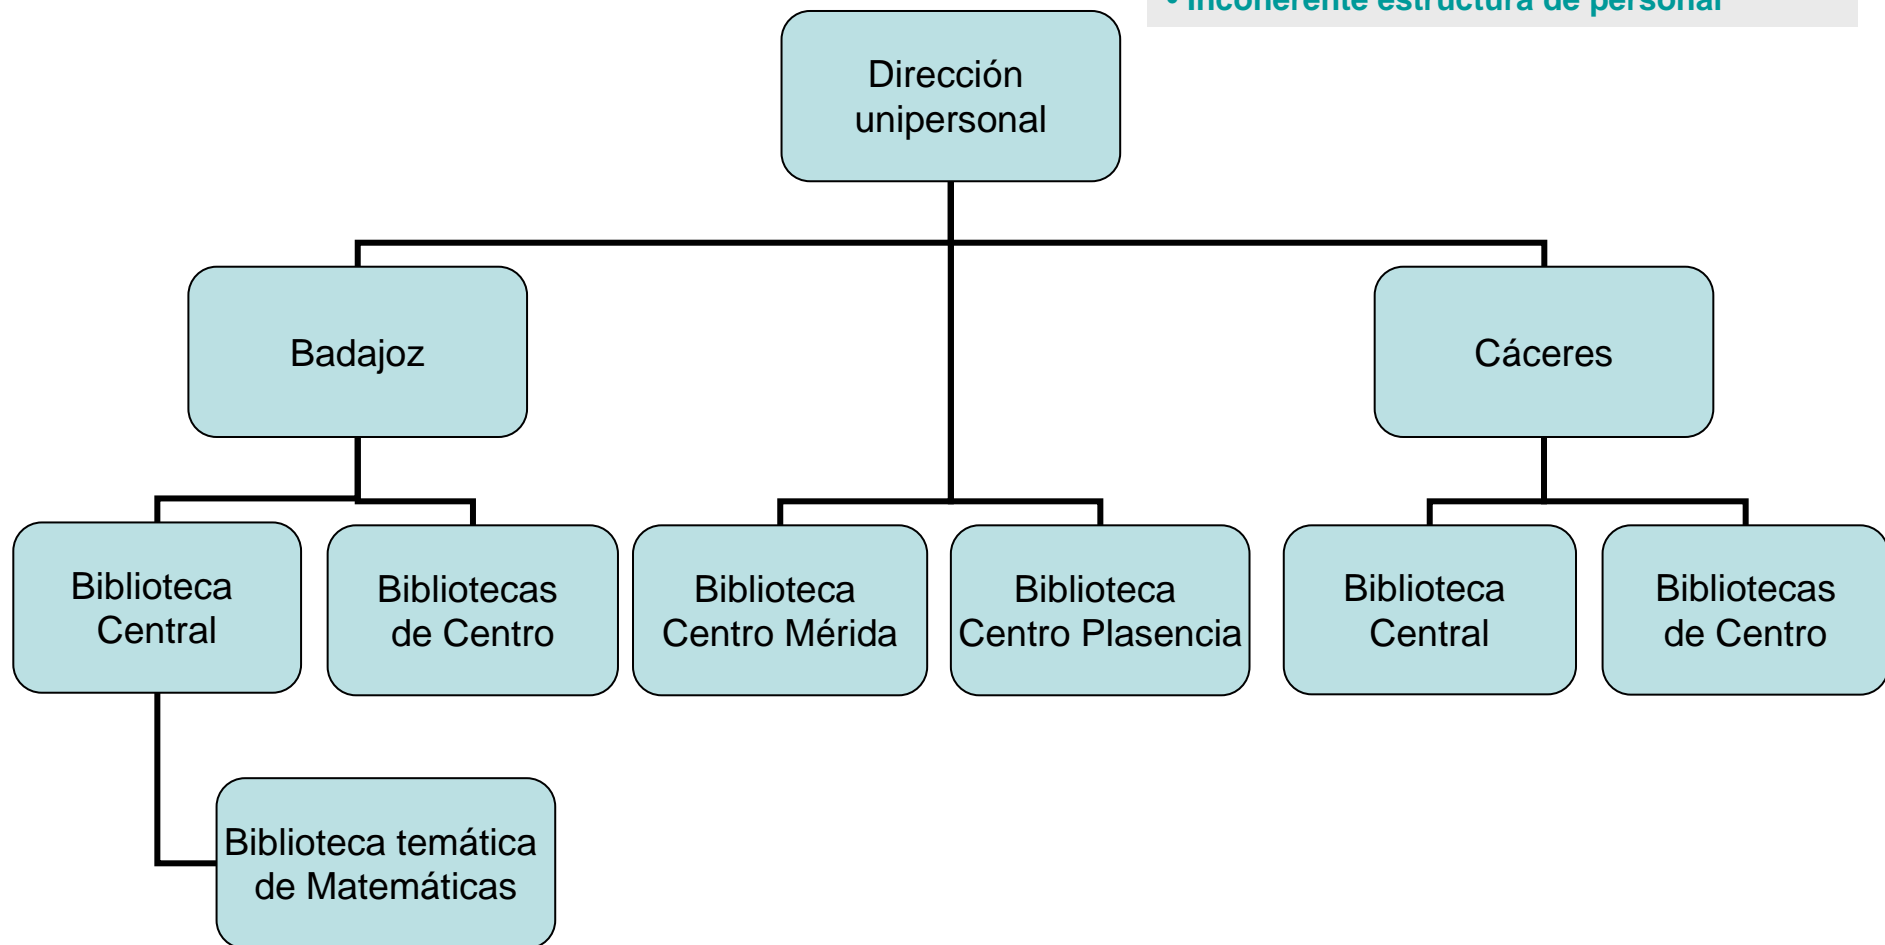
• Incoherente estructura de personal

Dirección unipersonal

Badajoz

Cáceres

Biblioteca Central

Bibliotecas de Centro

Biblioteca Centro Mérida

Biblioteca Centro Plasencia

Biblioteca Central

Bibliotecas de Centro

Biblioteca temática de Matemáticas